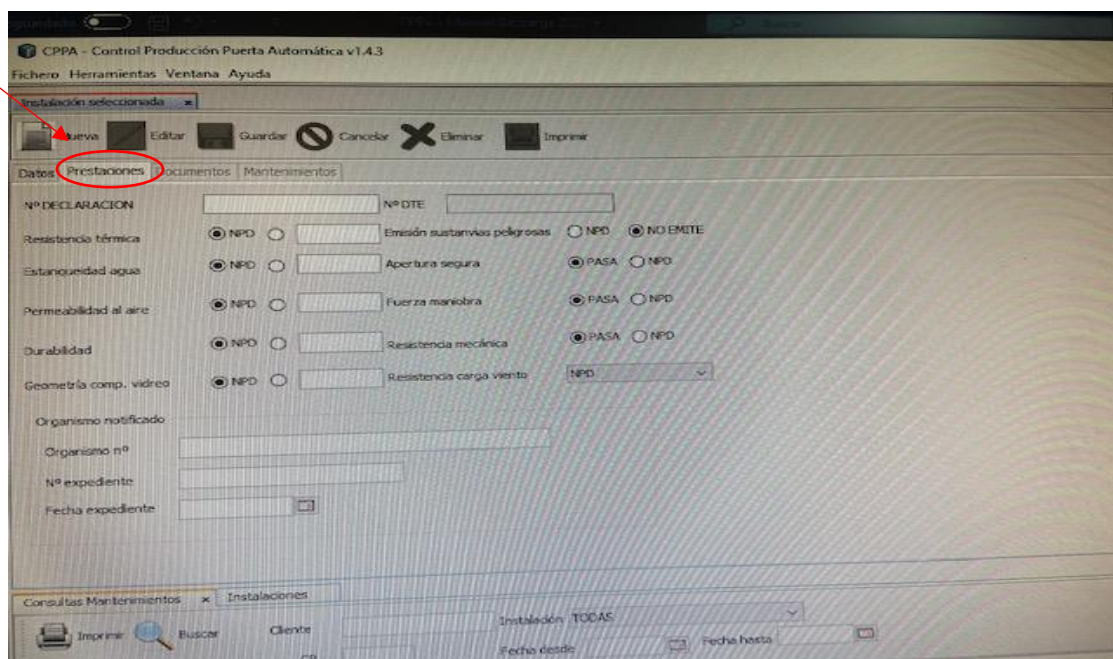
guardado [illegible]

CPPA - Control Producción Puerta Automática v1.4.3

Fichero Herramientas Ventana Ayuda

Instalación seleccionada ×

Nueva Editar Guardar Cancelar Eliminar Imprimir

Datos Prestaciones Documentos Mantenimientos

Nº DECLARACION

Nº DTE

Resistencia térmica NPD

Emisión sustanvias peligrosas NPD NO EMITE

Estanqueidad agua NPD

Apertura segura PASA NPD

Permeabilidad al aire NPD

Fuerza maniobra PASA NPD

Durabilidad NPD

Resistencia mecánica PASA NPD

Geometría comp. vidreo NPD

Resistencia carga viento NPD

Organismo notificado

Organismo nº

Nº expediente

Fecha expediente

Consultas Mantenimientos × Instalaciones

Imprimir Buscar Cliente

Instalación TODAS

Fecha desde Fecha hasta